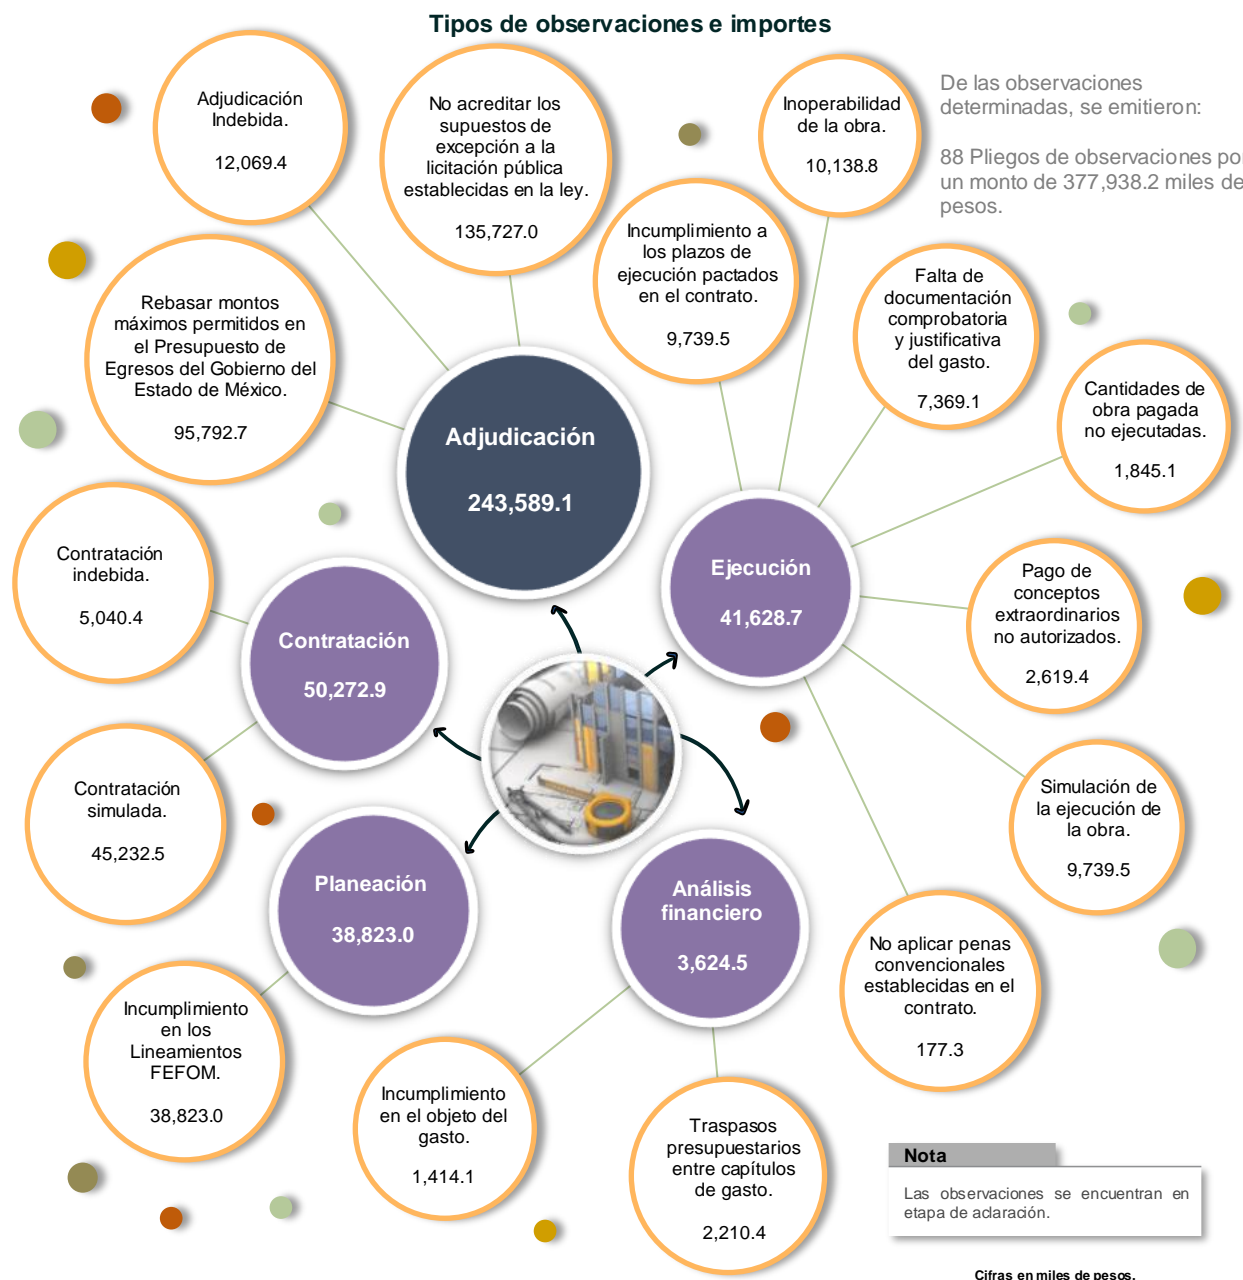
Tipos de observaciones e importes

Adjudicación Indebida.

12,069.4

No acreditar los supuestos de excepción a la licitación pública establecidas en la ley.

135,727.0

Inoperabilidad de la obra.

10,138.8

De las observaciones determinadas, se emitieron:

88 Pliegos de observaciones po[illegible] un monto de 377,938.2 miles de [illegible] pesos.

Incumplimiento a los plazos de ejecución pactados en el contrato.

9,739.5

Falta de documentación comprobatoria y justificativa del gasto.

7,369.1

Rebasar montos máximos permitidos en el Presupuesto de Egresos del Gobierno del Estado de México.

95,792.7

Adjudicación

243,589.1

Cantidades de obra pagada no ejecutadas.

1,845.1

Contratación indebida.

5,040.4

Ejecución

41,628.7

Contratación

50,272.9

Pago de conceptos extraordinarios no autorizados.

2,619.4

Contratación simulada.

45,232.5

Simulación de la ejecución de la obra.

9,739.5

Planeación

38,823.0

Análisis financiero

3,624.5

No aplicar penas convencionales establecidas en el contrato.

177.3

Incumplimiento en los Lineamientos FEFOM.

38,823.0

Incumplimiento en el objeto del gasto.

1,414.1

Traspasos presupuestarios entre capítulos de gasto.

2,210.4

Nota

Las observaciones se encuentran en etapa de aclaración.

Cifras en miles de pesos.